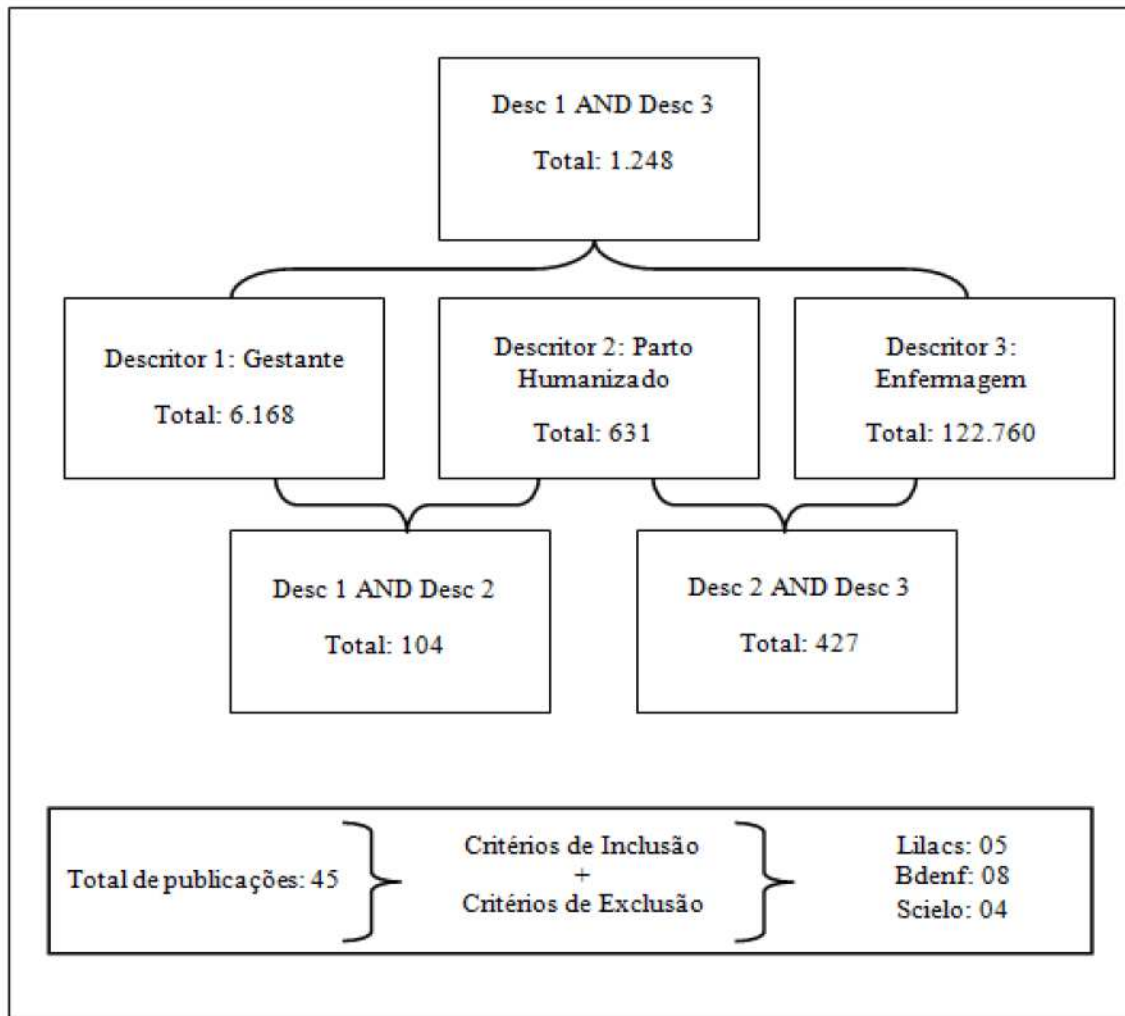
Desc 1 AND Desc 3

Total: 1.248

Descritor 1: Gestante

Total: 6.168

Descritor 2: Parto Humanizado

Total: 631

Descritor 3: Enfermagem

Total: 122.760

Desc 1 AND Desc 2

Total: 104

Desc 2 AND Desc 3

Total: 427

Total de publicações: 45

Critérios de Inclusão
+
Critérios de Exclusão

Lilacs: 05
Bdenf: 08
Scielo: 04